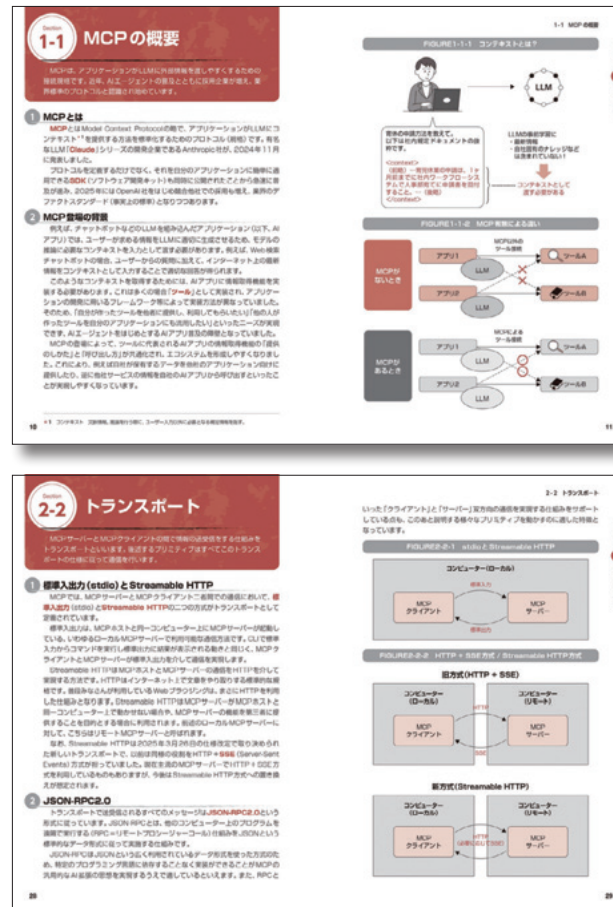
Section 1-1 MCPの概要

MCPは、アプリケーションからLLMに外部情報を渡しやすくするための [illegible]

1 MCPとは

MCPとはModel Context Protocolの略で、アプリケーションがLLMにコンテキスト※1を提供する方法を標準化するためのプロトコル（規格）です。有名なLLM「Claude」シリーズの開発企業であるAnthropic社が、2024年11月に発表しました。

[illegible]

2 MCP登場の背景

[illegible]

10 ※1 コンテキスト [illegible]

1-1 MCPの概要

FIGURE1-1-1 コンテキストとは？

LLM

<context>
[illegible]
</context>

コンテキストとして渡す必要がある

FIGURE1-1-2 MCP有無による違い

MCPがないとき
アプリ1
アプリ2
LLM
ツールA
ツールB

MCPがあるとき
アプリ1
アプリ2
LLM
ツールA
ツールB

11

Section 2-2 トランスポート

MCPサーバーとMCPクライアントの間で情報の送受信をする仕組みをトランスポートといいます。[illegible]

1 標準入出力（stdio）とStreamable HTTP

MCPでは、MCPサーバーとMCPクライアントの通信において、標準入出力（stdio）とStreamable HTTPの二つの方式がトランスポートとして定義されています。

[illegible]

2 JSON-RPC2.0

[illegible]

20

2-2 トランスポート

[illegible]

FIGURE2-2-1 stdioとStreamable HTTP

コンピューター（ローカル）
標準入力
標準出力
MCPクライアント
MCPサーバー

FIGURE2-2-2 HTTP + SSE方式 / Streamable HTTP方式

旧方式（HTTP + SSE）
コンピューター（ローカル）
コンピューター（リモート）
MCPクライアント
MCPサーバー
HTTP
SSE

新方式（Streamable HTTP）
コンピューター（ローカル）
コンピューター（リモート）
MCPクライアント
MCPサーバー
HTTP

21